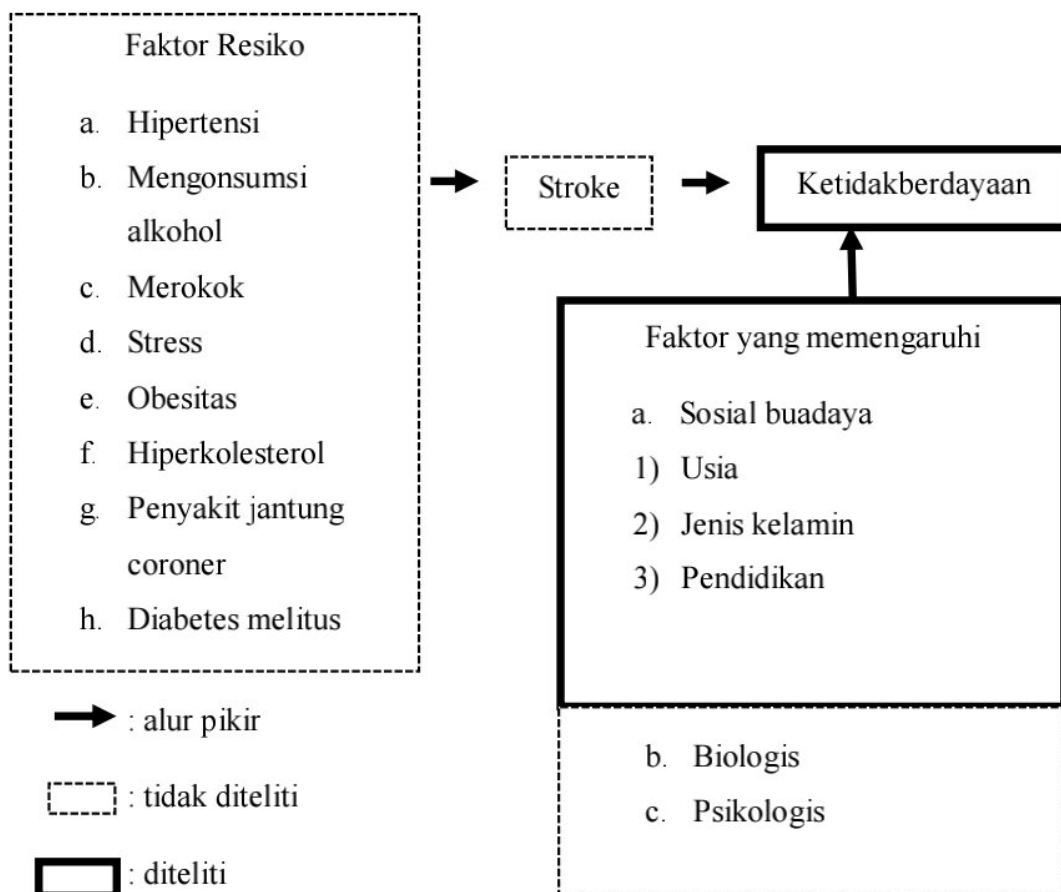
Faktor Resiko

a. Hipertensi
b. Mengonsumsi alkohol
c. Merokok
d. Stress
e. Obesitas
f. Hiperkolesterol
g. Penyakit jantung coroner
h. Diabetes melitus

Stroke

Ketidakberdayaan

Faktor yang memengaruhi

a. Sosial buadaya
1) Usia
2) Jenis kelamin
3) Pendidikan

b. Biologis
c. Psikologis

: alur pikir

: tidak diteliti

: diteliti